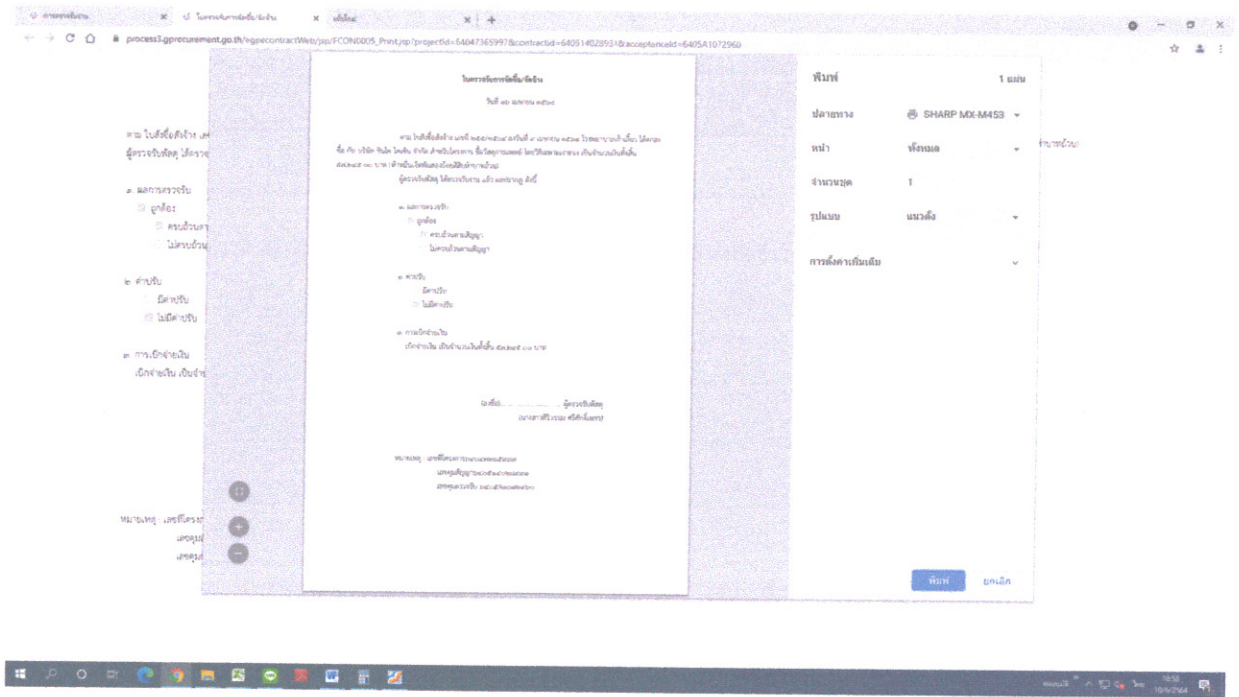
process3.gprocurement.go.th/egpecontractWeb/jsp/FCON0005_Print.jsp?projectId=64047365997&contractId=640514028938&acceptanceId=6405A1072960

ใบตรวจรับการจัดซื้อ/จัดจ้าง

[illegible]

ตาม ใบสั่งซื้อสั่งจ้าง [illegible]
ผู้ตรวจรับพัสดุ ได้ตรวจ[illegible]

๑ ผลการตรวจรับ
ถูกต้อง
ครบถ้วนตามสัญญา
ไม่ครบถ้วนตามสัญญา

๒ ค่าปรับ
มีค่าปรับ
ไม่มีค่าปรับ

๓ การเบิกจ่ายเงิน
เบิกจ่ายเงิน เป็นจำนวนเงินทั้งสิ้น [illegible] บาท

(ลงชื่อ)..................ผู้ตรวจรับพัสดุ
([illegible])

หมายเหตุ : เลขที่โครงการ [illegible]
เลขคุมสัญญา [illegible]
เลขคุมตรวจรับ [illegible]

พิมพ์ 1 แผ่น
ปลายทาง SHARP MX-M453
หน้า ทั้งหมด
จำนวนชุด 1
รูปแบบ แนวตั้ง
การตั้งค่าเพิ่มเติม
พิมพ์ ยกเลิก